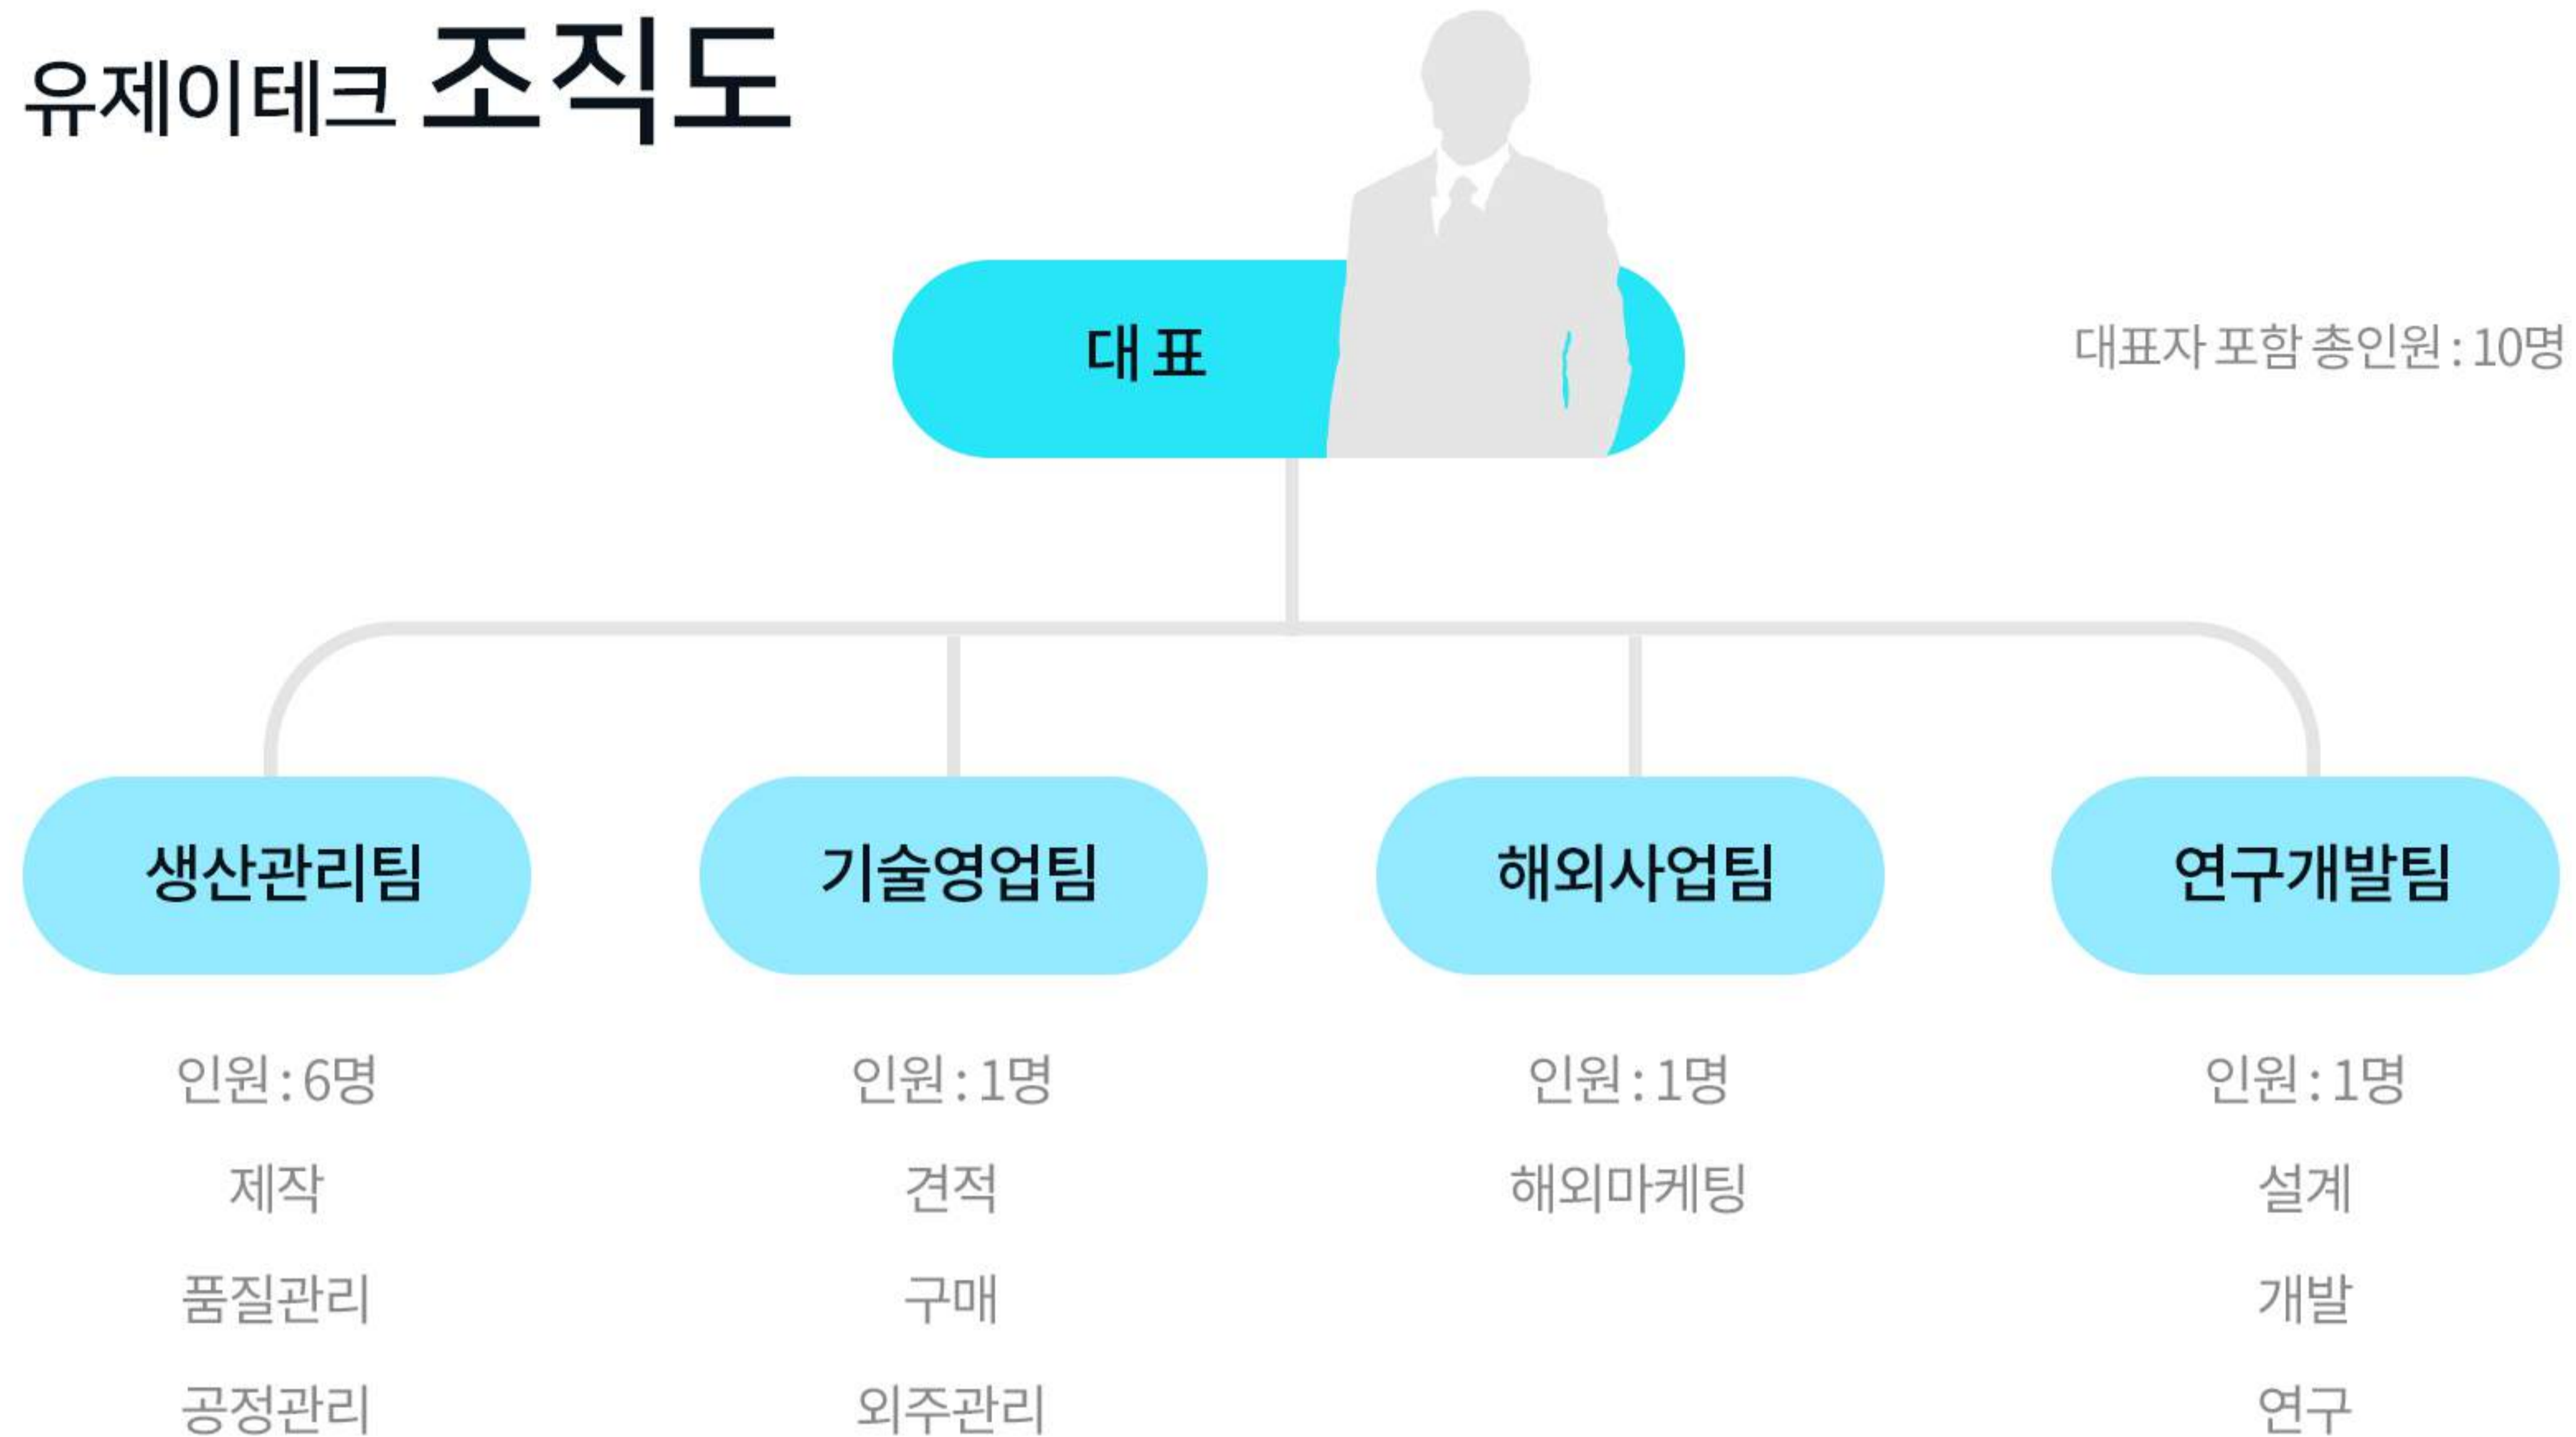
유제이테크 조직도

대표

대표자 포함 총인원 : 10명

생산관리팀

인원 : 6명
제작
품질관리
공정관리

기술영업팀

인원 : 1명
견적
구매
외주관리

해외사업팀

인원 : 1명
해외마케팅

연구개발팀

인원 : 1명
설계
개발
연구